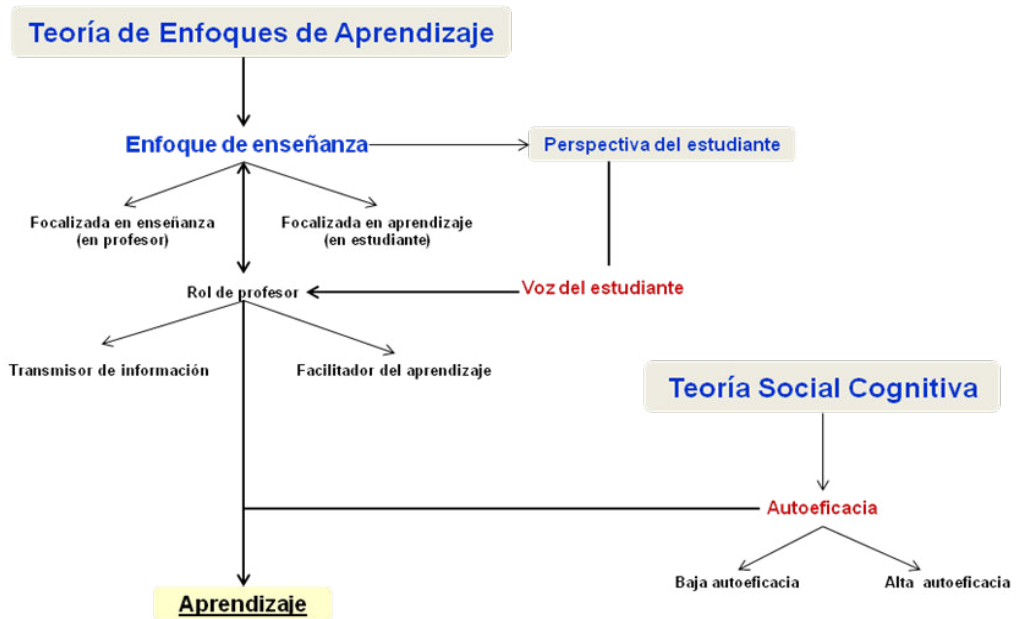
Teoría de Enfoques de Aprendizaje

Enfoque de enseñanza

Perspectiva del estudiante

Focalizada en enseñanza (en profesor)

Focalizada en aprendizaje (en estudiante)

Rol de profesor

Voz del estudiante

Transmisor de información

Facilitador del aprendizaje

Teoría Social Cognitiva

Autoeficacia

Baja autoeficacia

Alta autoeficacia

Aprendizaje